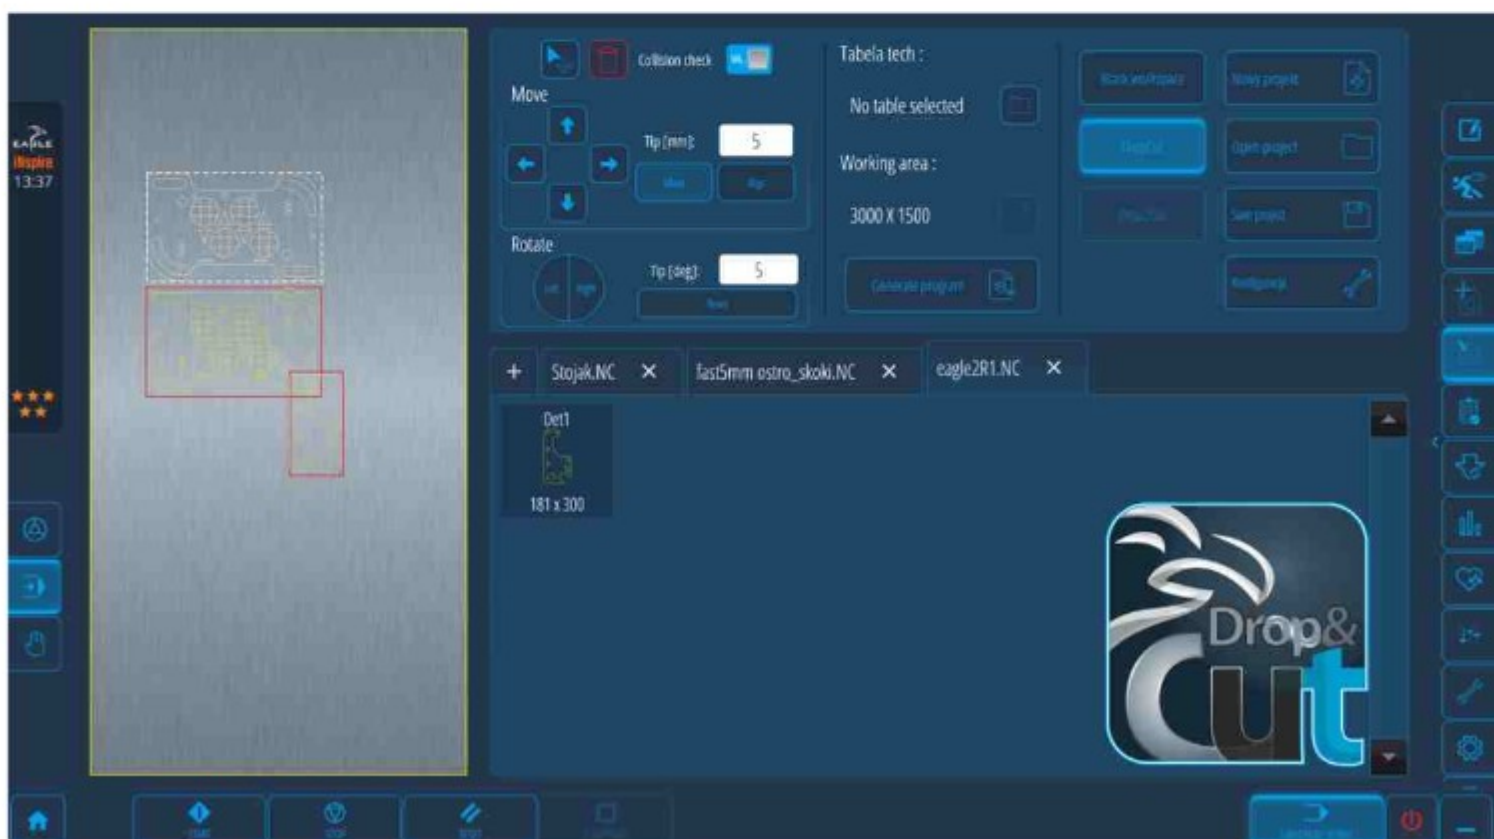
EAGLE
iNspire
13:37

Collision check

Move

Tip [mm]: 5

Rotate

Tip [deg]: 5

Tabela tech :

No table selected

Working area :

3000 X 1500

Generate program

Nowy projekt

Open project

Save project

Konfiguracja

+ Stojak.NC ✕ fast5mm ostro_skoki.NC ✕ eagle2R1.NC ✕

Det1

181 x 300

Drop& Cut